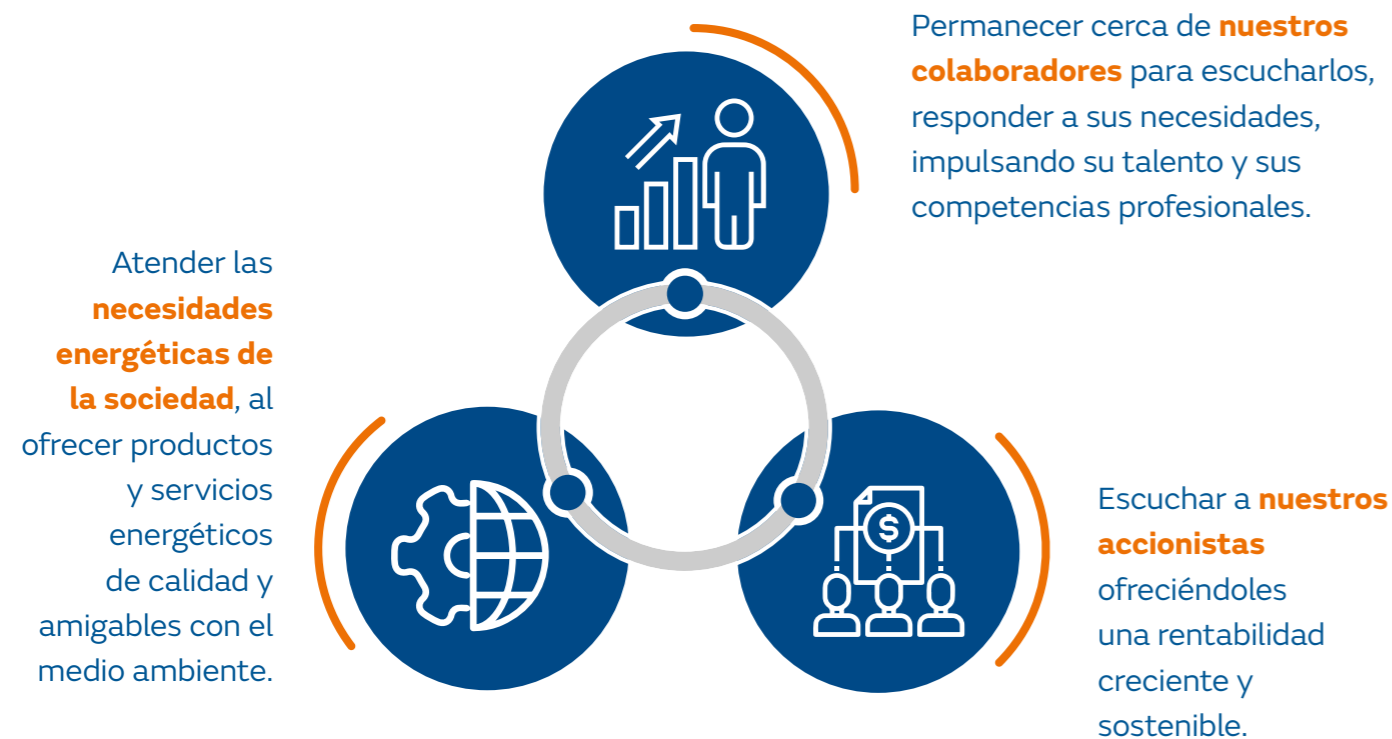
Permanecer cerca de **nuestros colaboradores** para escucharlos, responder a sus necesidades, impulsando su talento y sus competencias profesionales.

Atender las **necesidades energéticas de la sociedad**, al ofrecer productos y servicios energéticos de calidad y amigables con el medio ambiente.

$

Escuchar a **nuestros accionistas** ofreciéndoles una rentabilidad creciente y sostenible.